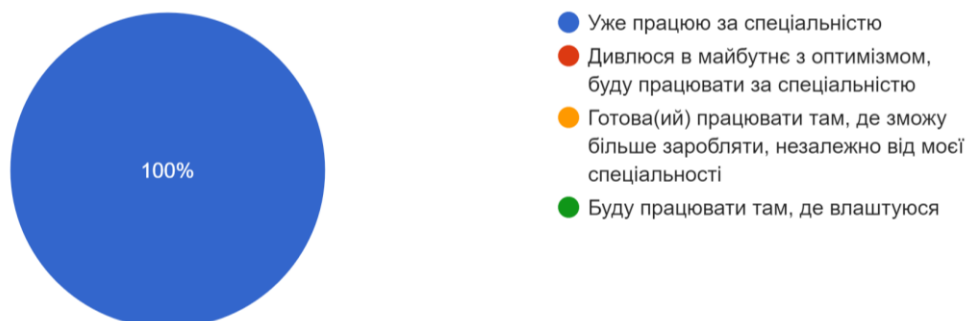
100%

Уже працюю за спеціальністю

Дивлюся в майбутнє з оптимізмом, буду працювати за спеціальністю

Готова(ий) працювати там, де зможу більше заробляти, незалежно від моеї спеціальності

Буду працювати там, де влаштуюся